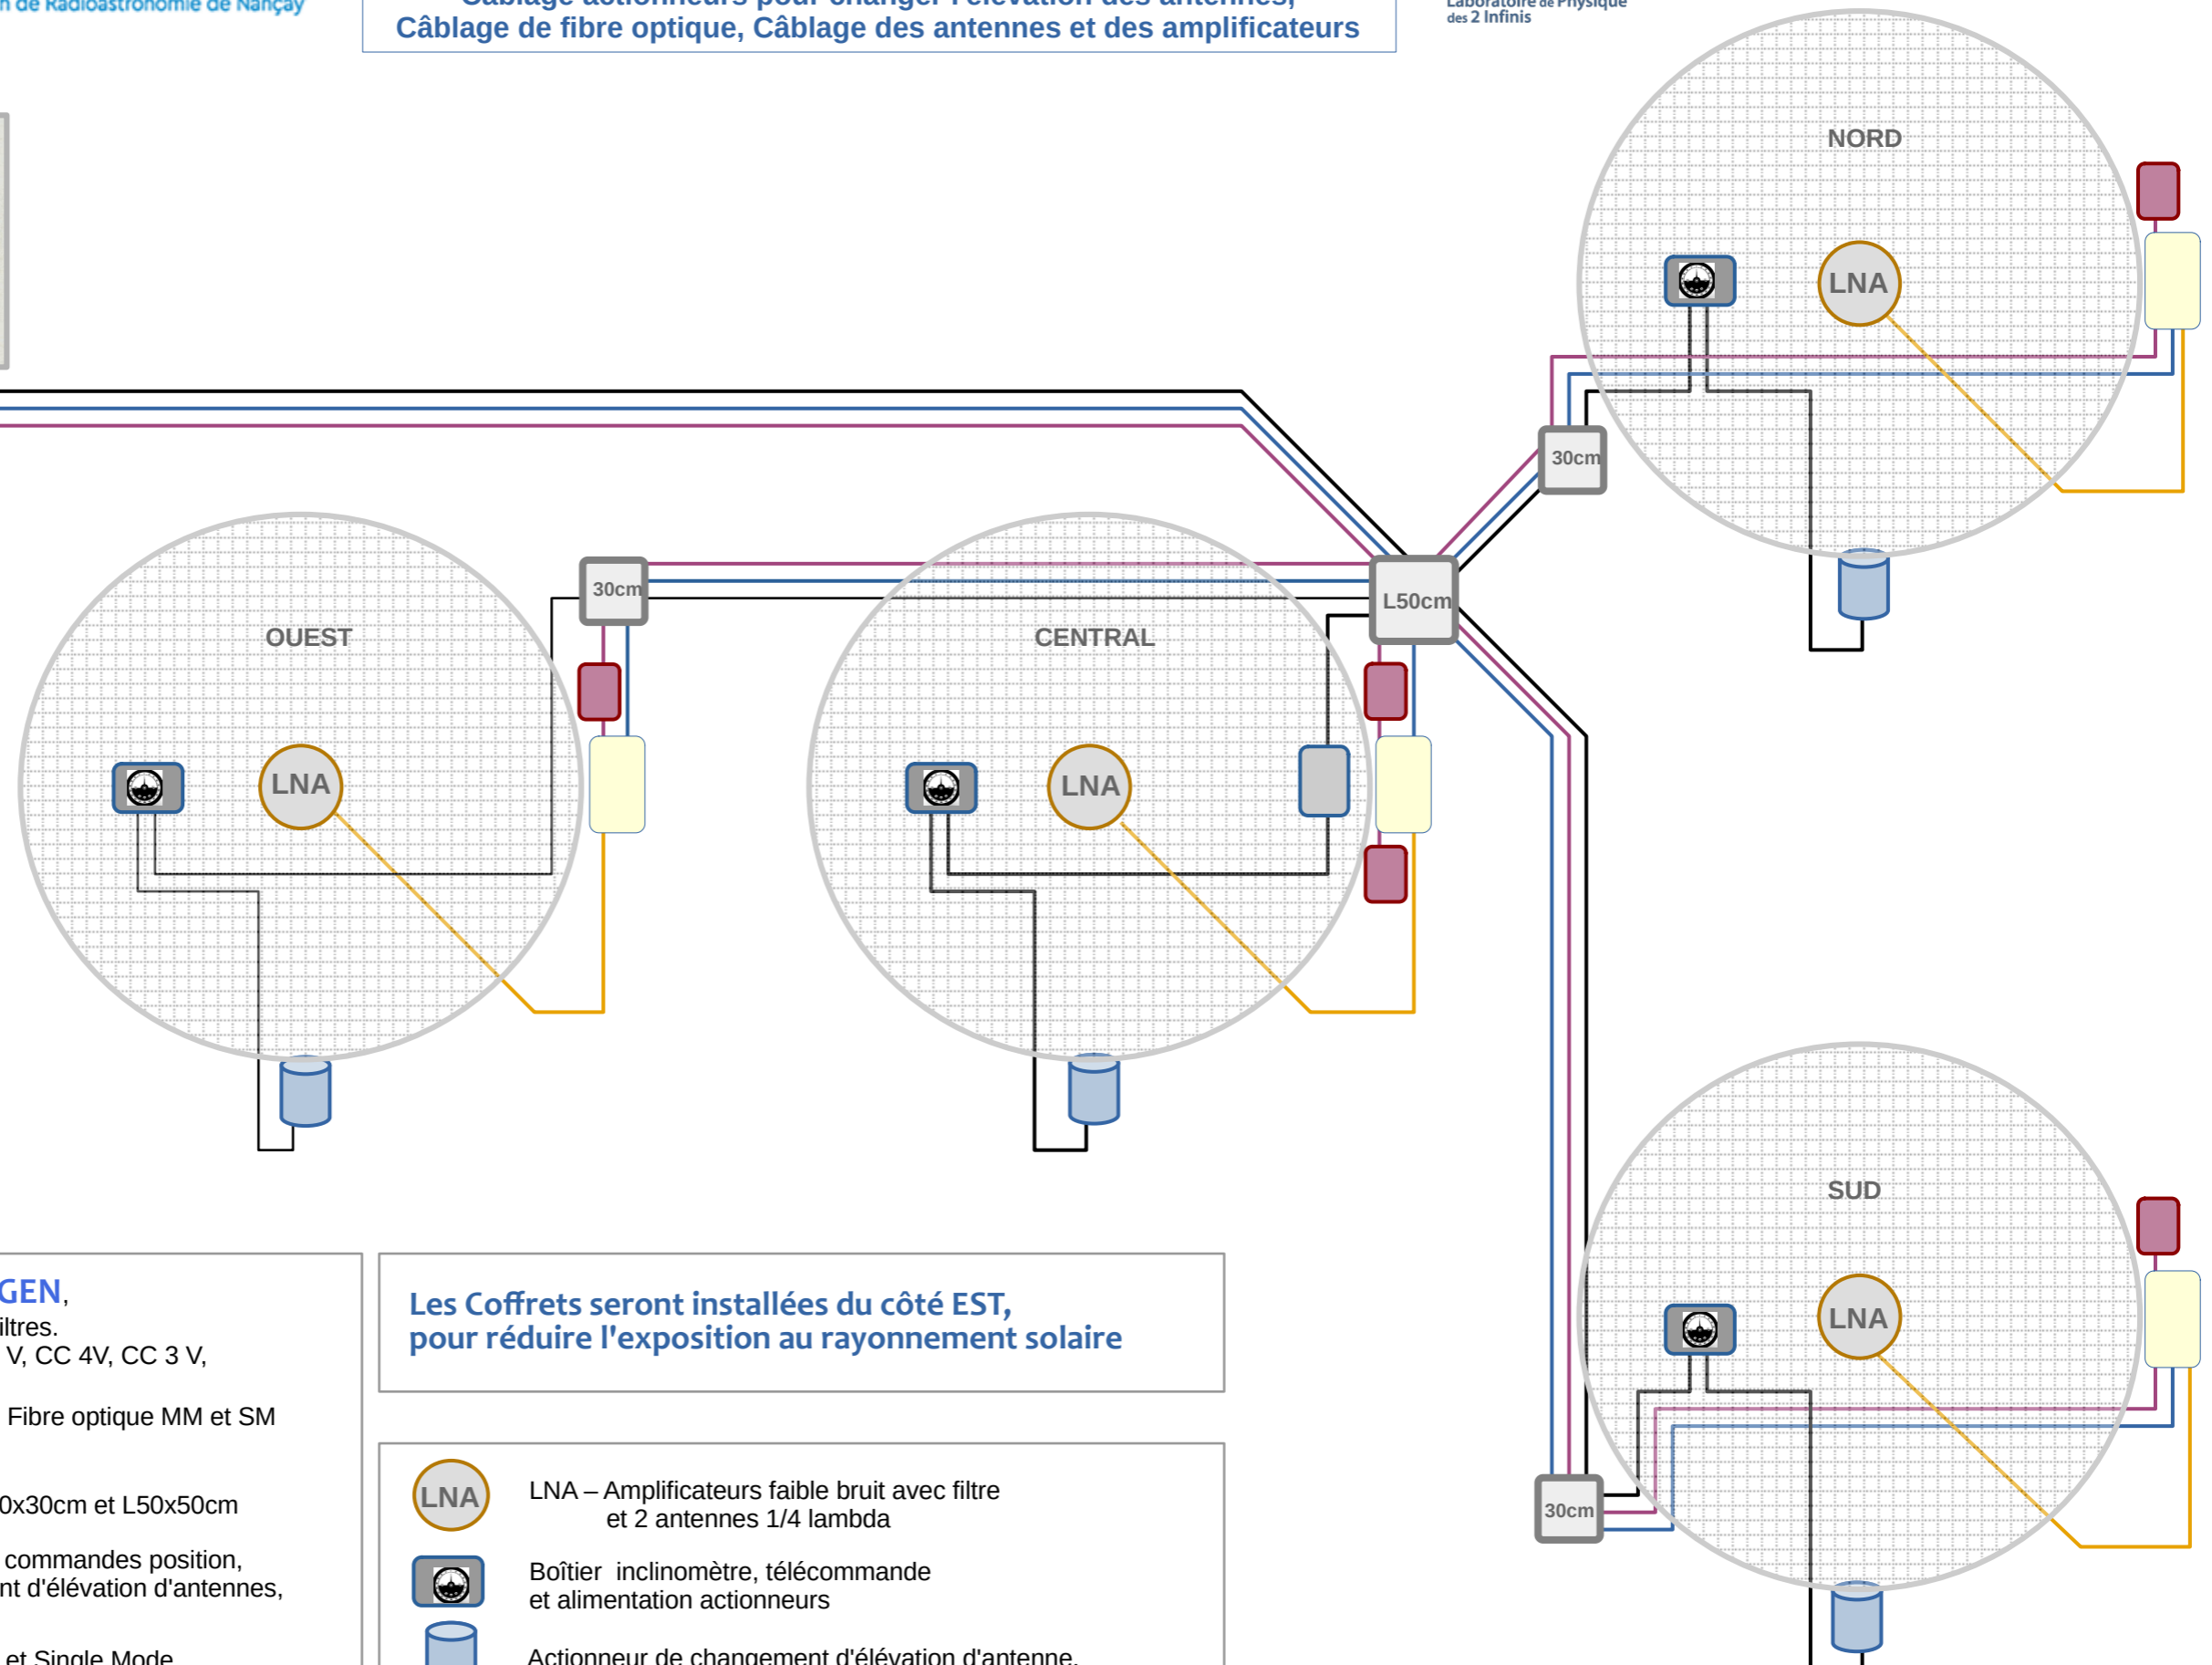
n de Radioastronomie de Nançay

Câblage actionneurs pour changer l'élévation des antennes, Câblage de fibre optique, Câblage des antennes et des amplificateurs

Laboratoire de Physique des 2 Infinis

NORD

LNA

30cm

OUEST

LNA

30cm

CENTRAL

LNA

L50cm

SUD

LNA

30cm

GEN,
iltres.
V, CC 4V, CC 3 V,

Fibre optique MM et SM

0x30cm et L50x50cm

commandes position,
nt d'élévation d'antennes,

et Single Mode

Les Coffrets seront installées du côté EST,
pour réduire l'exposition au rayonnement solaire

LNA
LNA – Amplificateurs faible bruit avec filtre
et 2 antennes 1/4 lambda

Boîtier inclinomètre, télécommande
et alimentation actionneurs

Actionneur de changement d'élévation d'antenne.